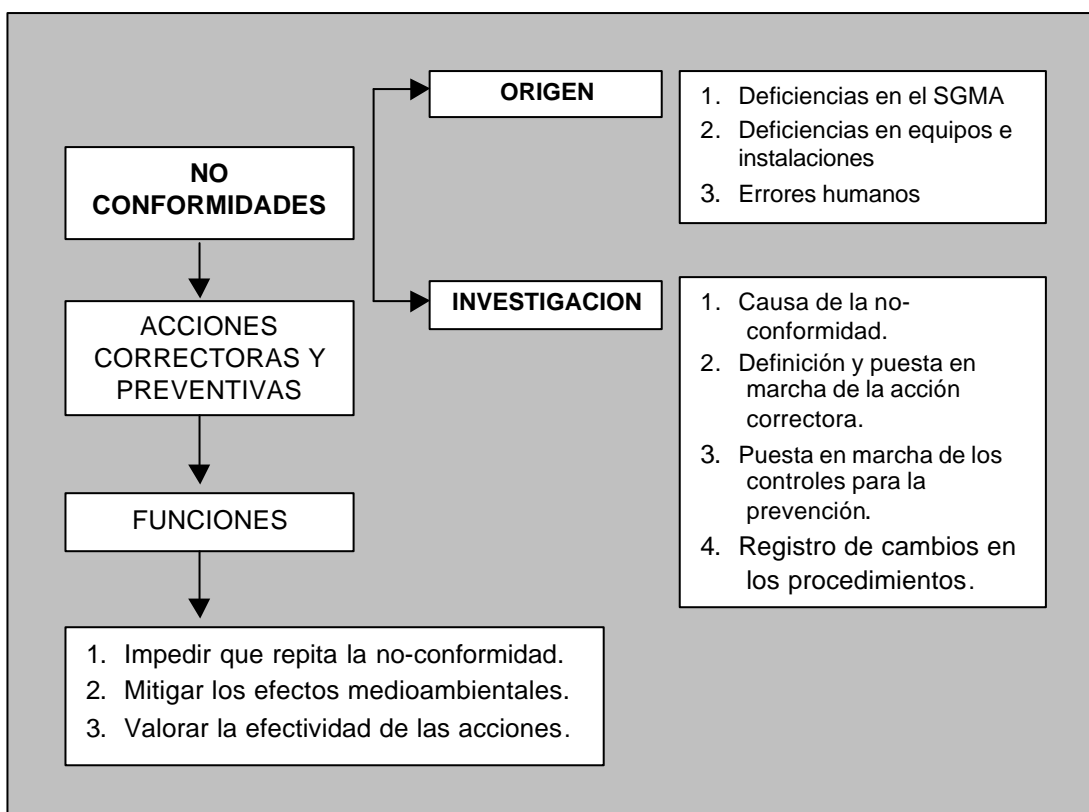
NO CONFORMIDADES

ACCIONES CORRECTORAS Y PREVENTIVAS

FUNCIONES

1. Impedir que repita la no-conformidad.
2. Mitigar los efectos medioambientales.
3. Valorar la efectividad de las acciones.

ORIGEN

1. Deficiencias en el SGMA
2. Deficiencias en equipos e instalaciones
3. Errores humanos

INVESTIGACION

1. Causa de la no-conformidad.
2. Definición y puesta en marcha de la acción correctora.
3. Puesta en marcha de los controles para la prevención.
4. Registro de cambios en los procedimientos.